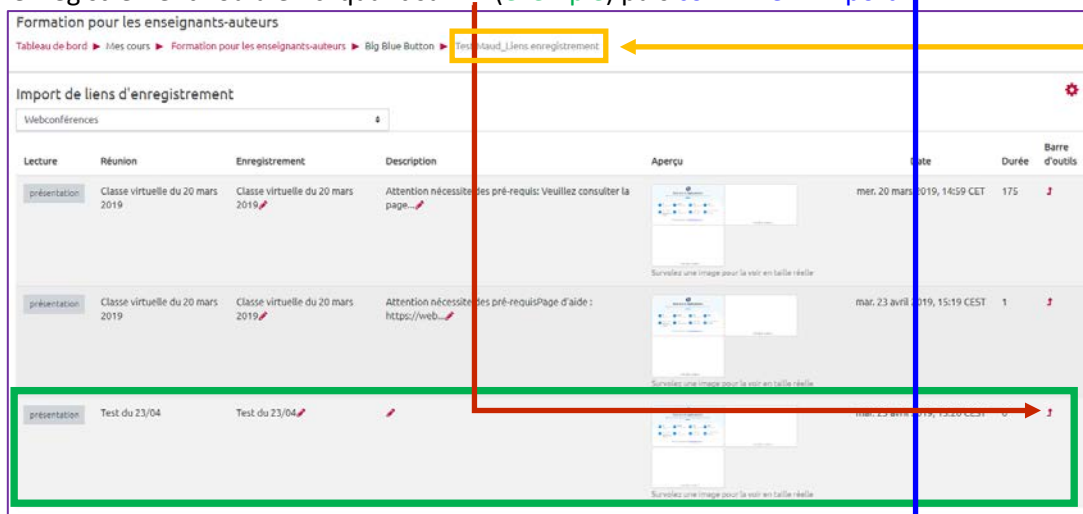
Formation pour les enseignants-auteurs

Tableau de bord ▶ Mes cours ▶ Formation pour les enseignants-auteurs ▶ Big Blue Button ▶ Test Maud_Liens enregistrement

Import de liens d'enregistrement

Webconférences

| Lecture | Réunion | Enregistrement | Description | Aperçu | Date | Durée | Barre d'outils |
|---|---|---|---|---|---|---|---|
| présentation | Classe virtuelle du 20 mars 2019 | Classe virtuelle du 20 mars 2019 | Attention nécessite des pré-requis: Veuillez consulter la page... | Survolez une image pour la voir en taille réelle | mer. 20 mars 2019, 14:59 CET | 175 | |
| présentation | Classe virtuelle du 20 mars 2019 | Classe virtuelle du 20 mars 2019 | Attention nécessite des pré-requisPage d'aide : https://web... | Survolez une image pour la voir en taille réelle | mar. 23 avril 2019, 15:19 CEST | 1 | |
| présentation | Test du 23/04 | Test du 23/04 | | Survolez une image pour la voir en taille réelle | mar. 23 avril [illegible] CEST | 0 | |